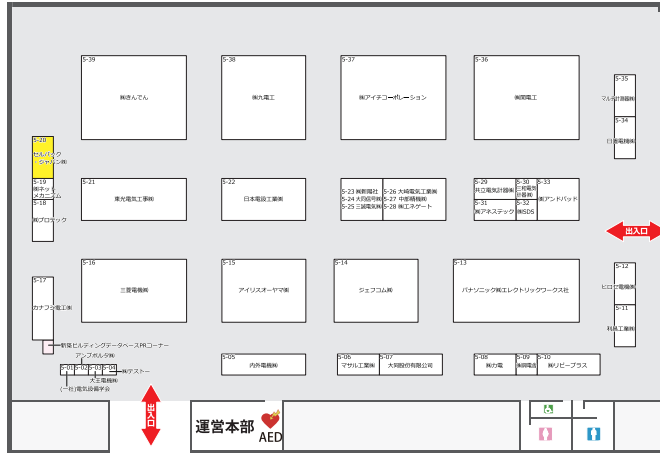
S-39
㈱きんでん

S-38
㈱九電工

S-37
㈱アイチコーポレーション

S-36
㈱関電工

S-35
マルイ計器㈱

S-34
日東電機㈱

S-20
セルパック・ジャパン㈱

S-19
㈱ネットメカニズム

S-18
㈱プロテック

S-21
東光電気工事㈱

S-22
日本電設工業㈱

S-23 ㈱新陽社
S-24 大同信号㈱
S-25 三菱電気㈱

S-26 大崎電気工業㈱
S-27 中部精機㈱
S-28 ㈱エネゲート

S-29
共立電気計器㈱

S-30
三和電気計器㈱

S-31
㈱アネステック

S-32
㈱SDS

S-33
㈱アンドパッド

出入口

S-17
カナフジ電工㈱

S-16
三菱電機㈱

S-15
アイリスオーヤマ㈱

S-14
ジェフコム㈱

S-13
パナソニック㈱エレクトリックワークス社

S-12
ヒロセ電機㈱

S-11
村山工業㈱

一般社団法人ビルディングデータベースPRコーナー

アンプボルト㈱

S-01
S-02
S-03
S-04

㈱デスター

大王電機㈱

(一社)電気設備学会

S-05
内外電機㈱

S-06
マサル工業㈱

S-07
大和証信有限公司

S-08
㈱力電

S-09
㈱関電器

S-10
㈱ソピープラス

出入口

運営本部

AED